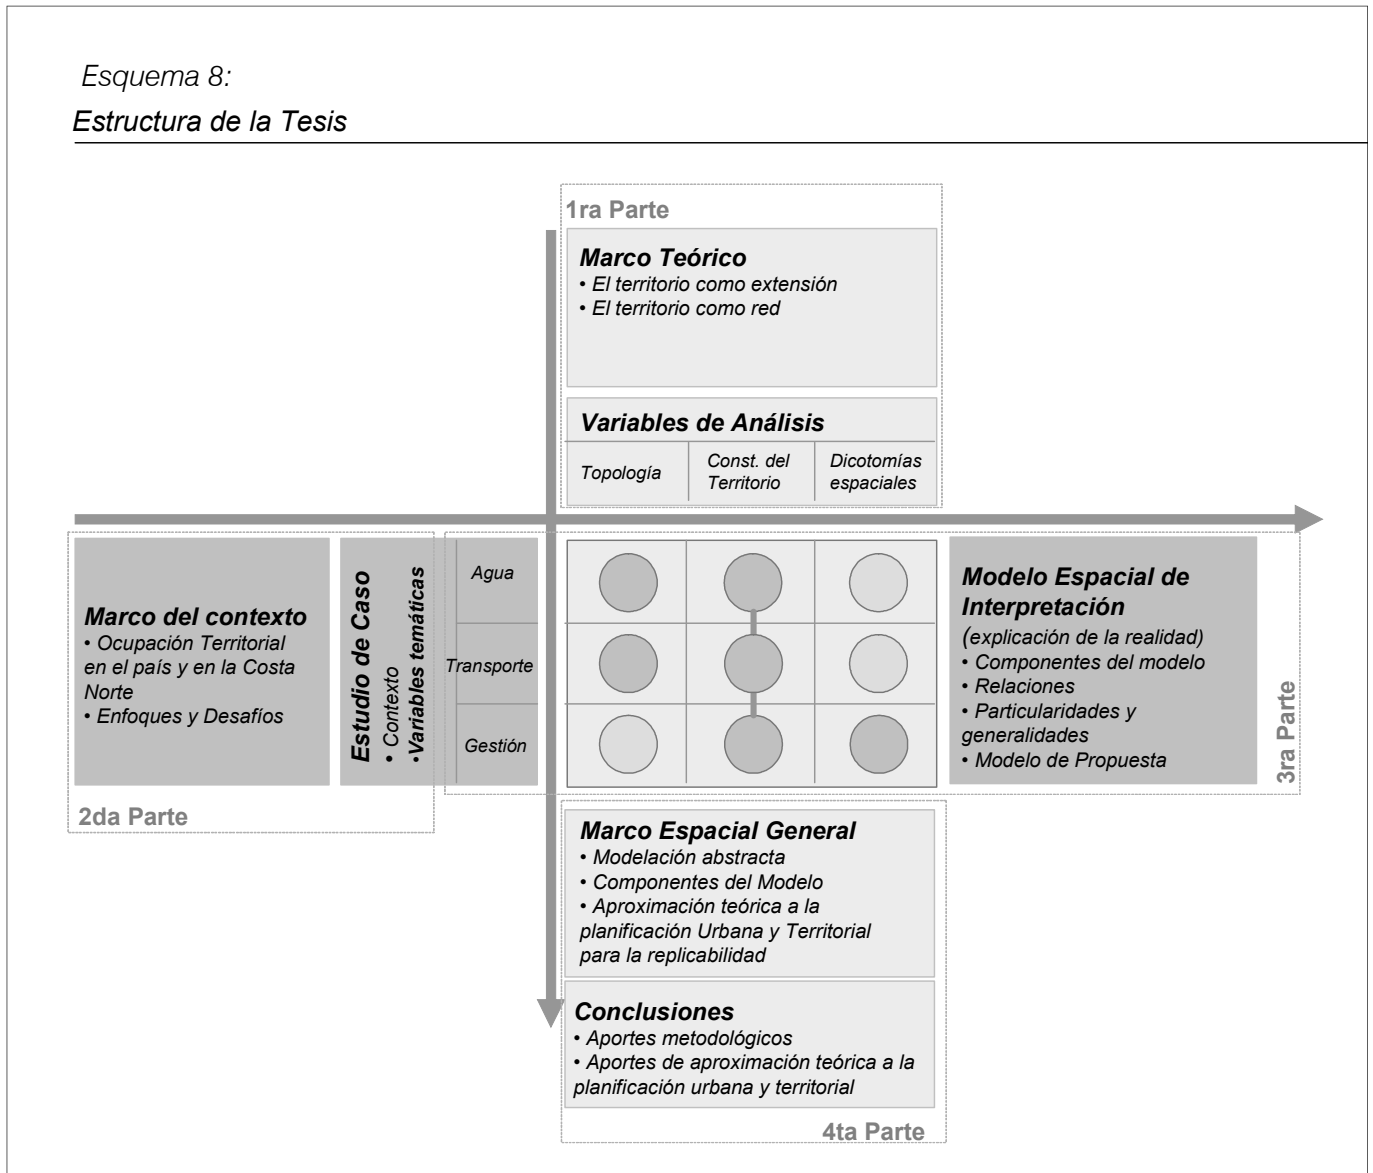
Esquema 8:

Estructura de la Tesis

1ra Parte

Marco Teórico
• El territorio como extensión
• El territorio como red

Variables de Análisis

| Topología | Const. del Territorio | Dicotomías espaciales |
|---|---|---|

Marco del contexto
• Ocupación Territorial en el país y en la Costa Norte
• Enfoques y Desafíos

Estudio de Caso
• Contexto
•Variables temáticas

Agua

Transporte

Gestión

Modelo Espacial de Interpretación
(explicación de la realidad)
• Componentes del modelo
• Relaciones
• Particularidades y generalidades
• Modelo de Propuesta

3ra Parte

2da Parte

Marco Espacial General
• Modelación abstracta
• Componentes del Modelo
• Aproximación teórica a la planificación Urbana y Territorial para la replicabilidad

Conclusiones
• Aportes metodológicos
• Aportes de aproximación teórica a la planificación urbana y territorial

4ta Parte